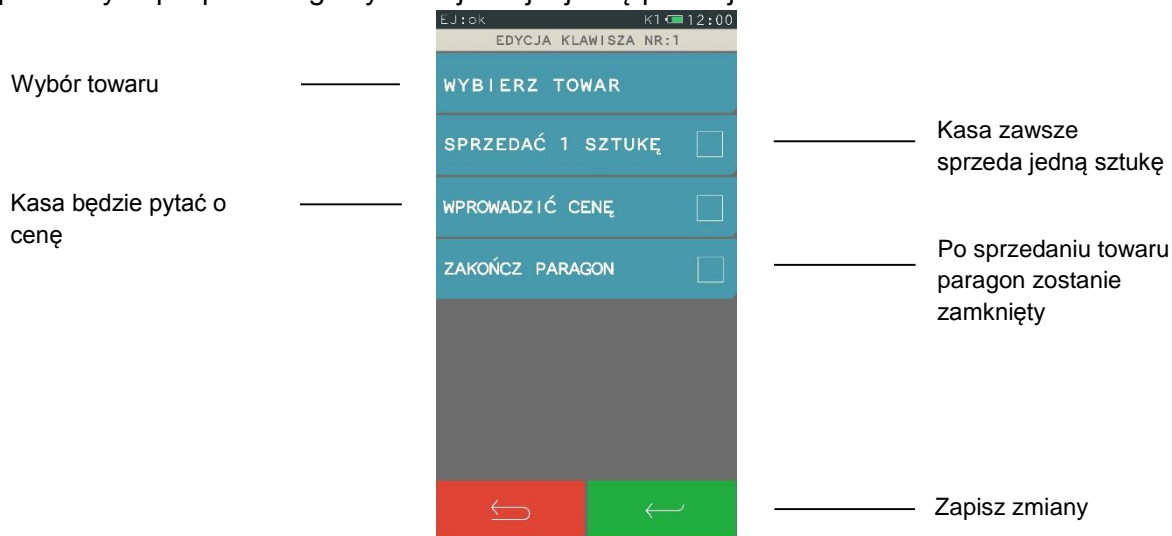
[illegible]

EJ:ok K1 12:00
EDYCJA KLAWISZA NR:1

Wybór towaru

WYBIERZ TOWAR

SPRZEDAĆ 1 SZTUKĘ

Kasa zawsze sprzeda jedną sztukę

Kasa będzie pytać o cenę

WPROWADZIĆ CENĘ

ZAKOŃCZ PARAGON

Po sprzedaniu towaru paragon zostanie zamknięty

Zapisz zmiany